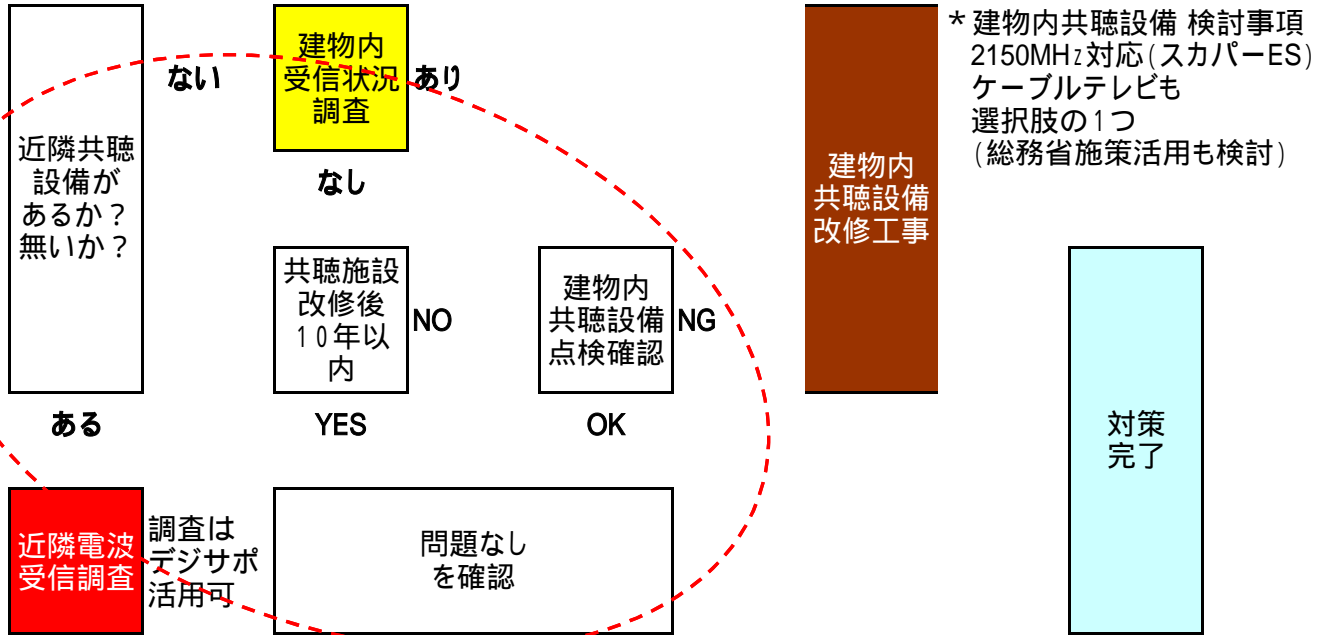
近隣共聴設備があるか？無いか？

ない

建物内受信状況調査

あり

なし

共聴施設改修後１０年以内

NO

建物内共聴設備点検確認

NG

建物内共聴設備改修工事

＊建物内共聴設備 検討事項
2150MHz対応（スカパーES）
ケーブルテレビも
選択肢の1つ
（総務省施策活用も検討）

ある

YES

OK

対策完了

近隣電波受信調査

調査はデジサポ活用可

問題なしを確認